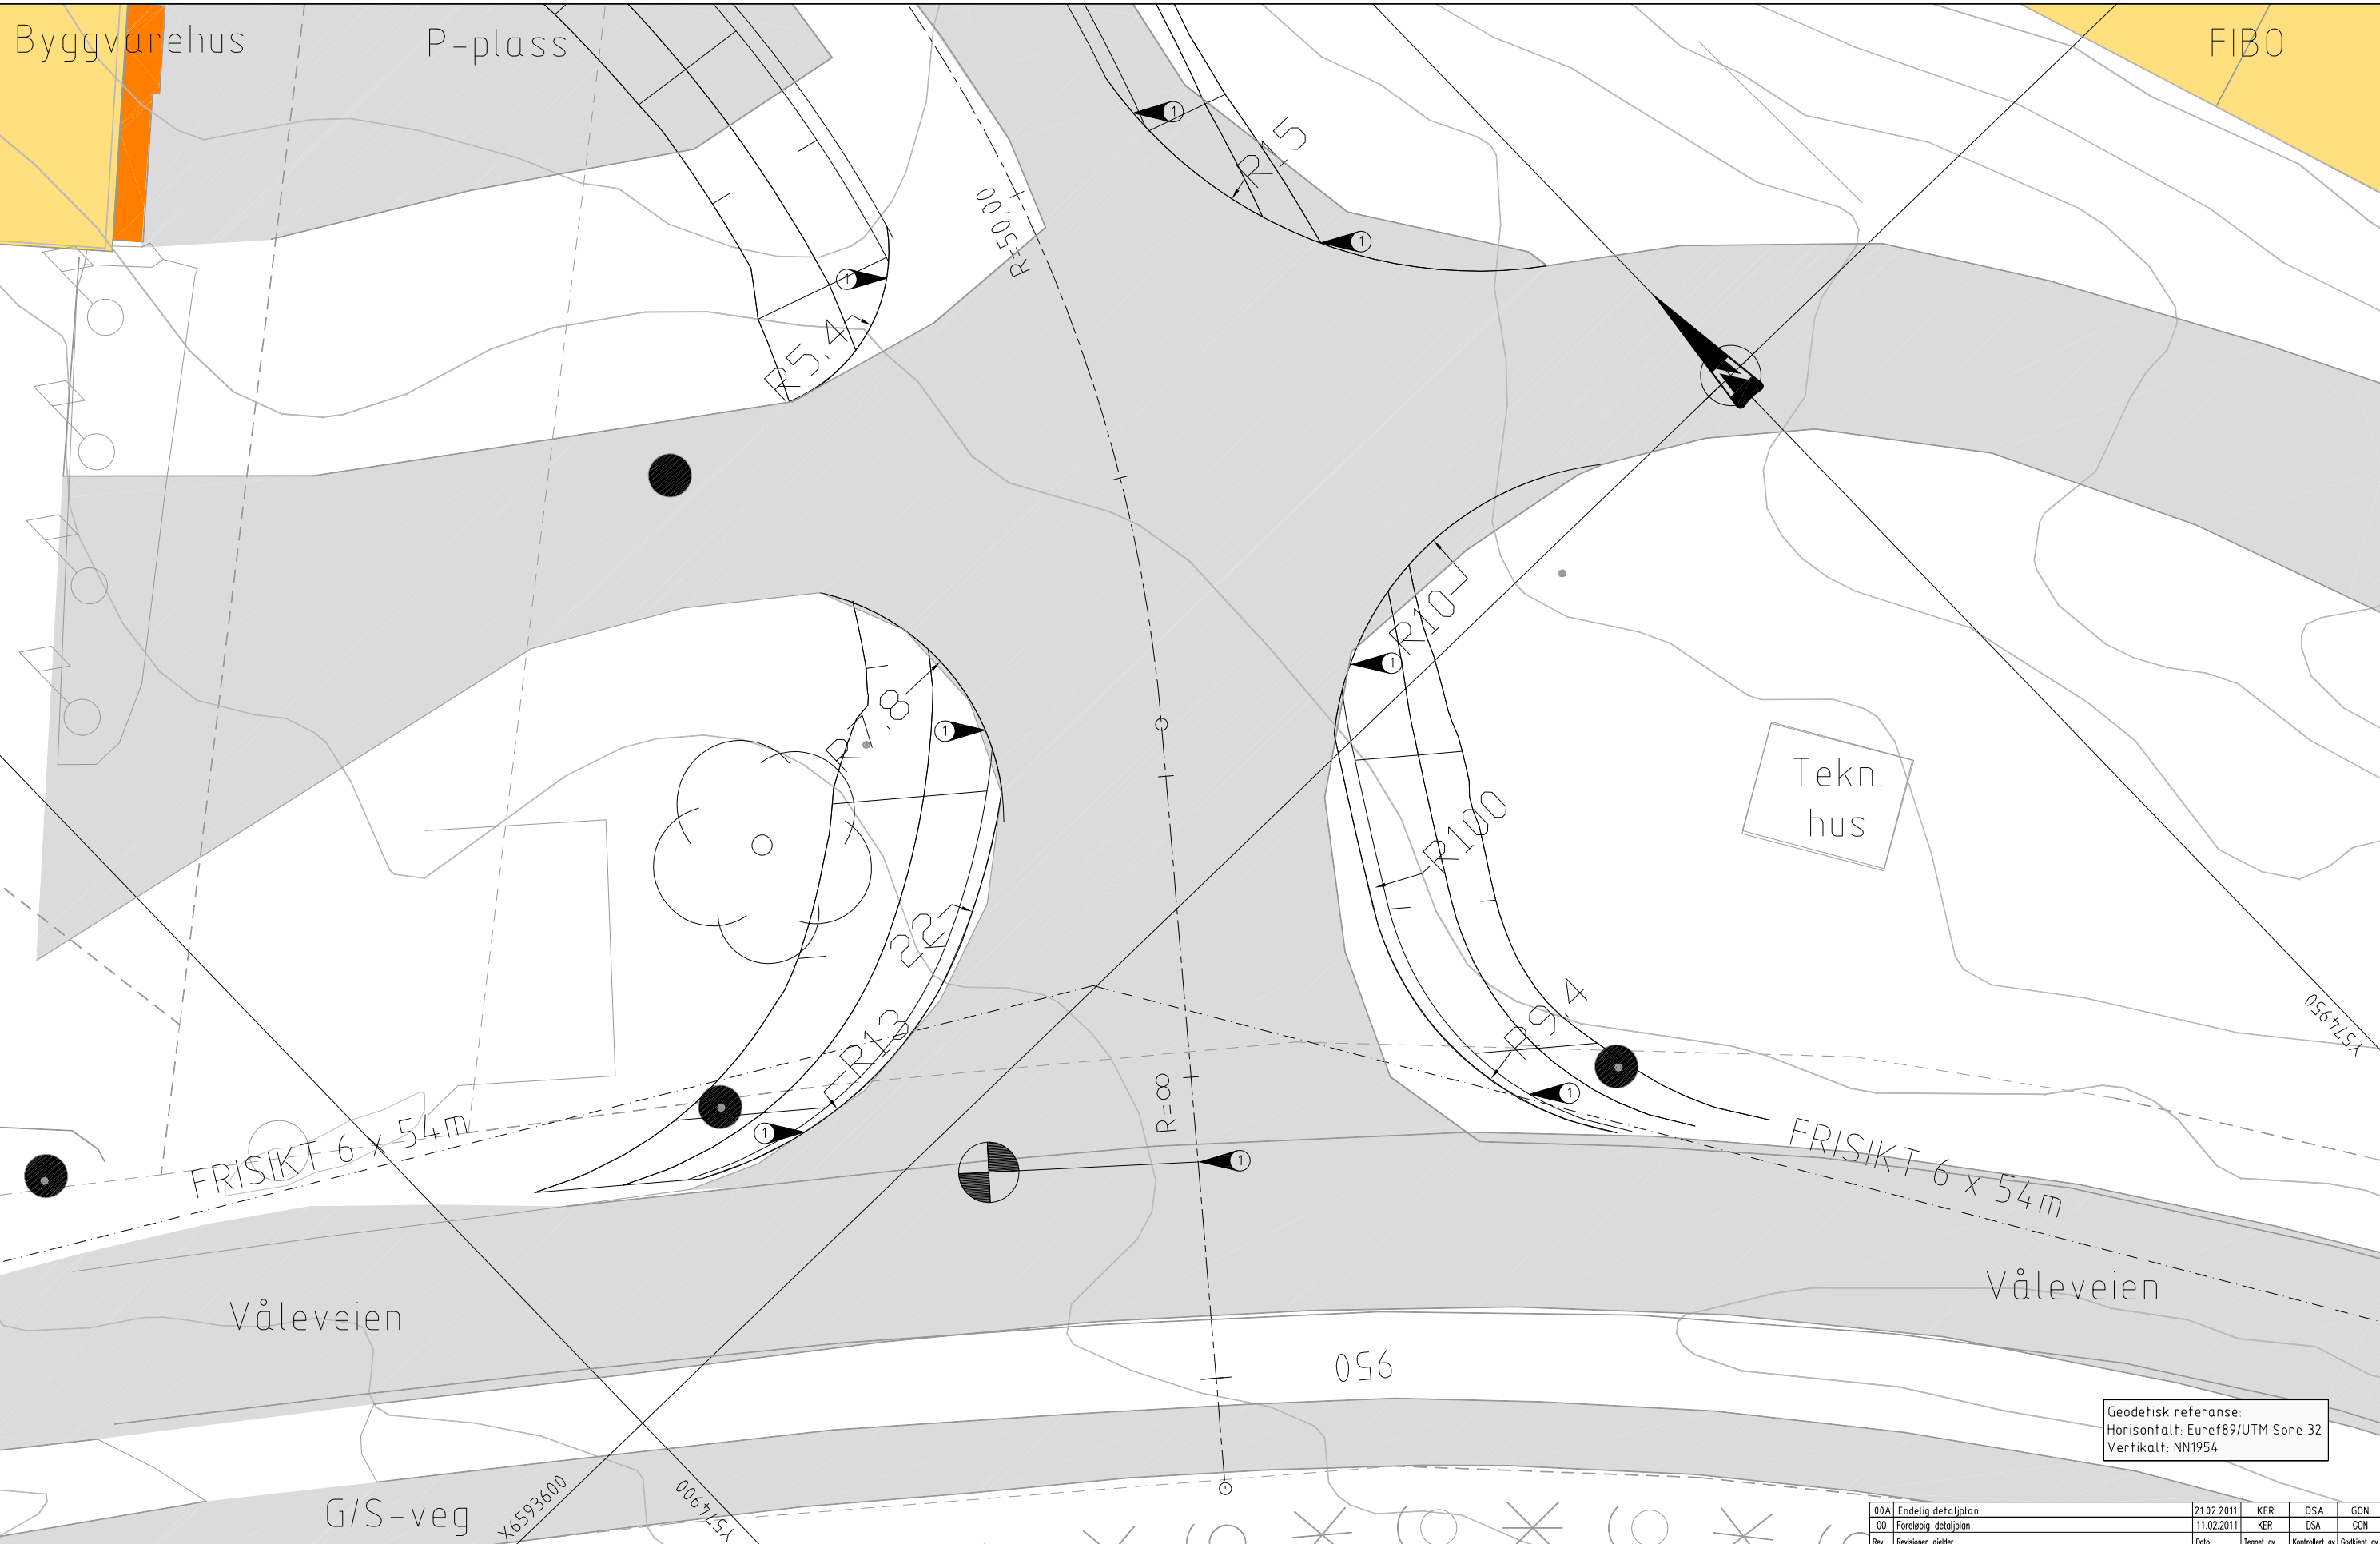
Byggvarehus

P-plass

FIBO

R=50,00

R5

R5,4

R7,8

R22

R13

R10

R100

R9,4

N

Tekn. hus

R=80

FRISIKT 6 x 54m

FRISIKT 6 x 54m

Y574950

Våleveien

Våleveien

950

G/S-veg

X6593600

Y574900

Geodetisk referanse:
Horisontalt: Euref89/UTM Sone 32
Vertikalt: NN1954

| 00A | Endelig detaljplan | 21.02.2011 | KER | DSA | GON |
|---|---|---|---|---|---|
| 00 | Foreløpig detaljplan | 11.02.2011 | KER | DSA | GON |
| Rev. | Revisjonen gjelder | Dato | Tegnet av | Kontrollert av | Godkjent av |